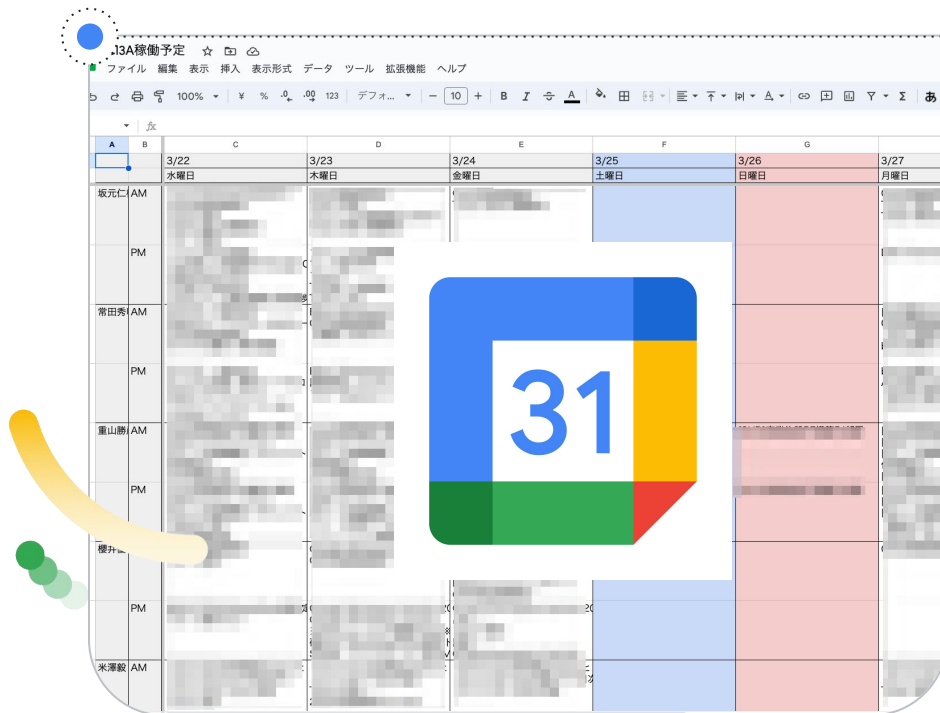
13A稼働予定

ファイル 編集 表示 挿入 表示形式 データ ツール 拡張機能 ヘルプ

100% ¥ % .0 .00 123 デフォ... 10 B I A

A B C D E F G

| A | B | C | D | E | F | G | |
|---|---|---|---|---|---|---|---|
| | | 3/22 | 3/23 | 3/24 | 3/25 | 3/26 | 3/27 |
| | | 水曜日 | 木曜日 | 金曜日 | 土曜日 | 日曜日 | 月曜日 |
| 坂元仁 | AM | | | | | | |
| | PM | | | | | | |
| 常田秀 | AM | | | | | | |
| | PM | | | | | | |
| 重山勝 | AM | | | | | | |
| | PM | | | | | | |
| 櫻井 | | | | | | | |
| | PM | | | | | | |
| 米澤毅 | AM | | | | | | |

31